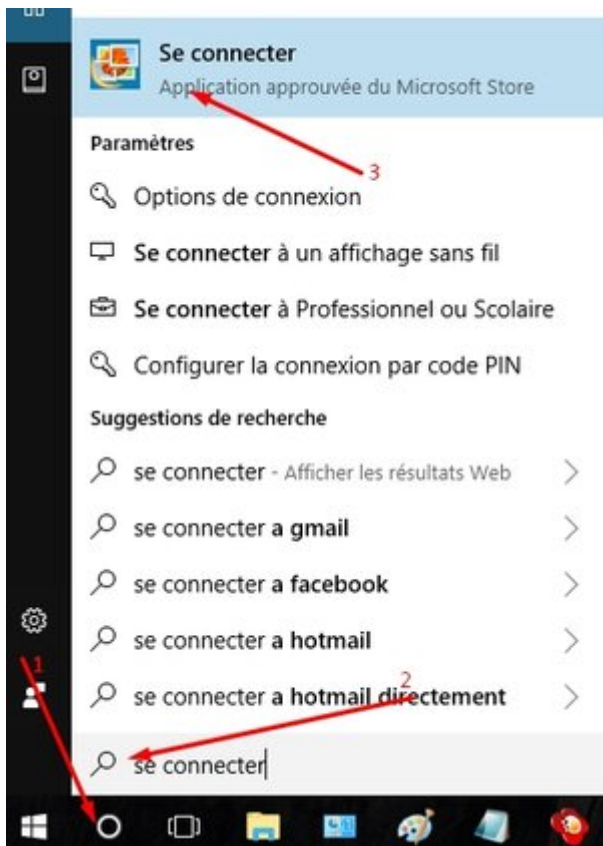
Se connecter
Application approuvée du Microsoft Store

Paramètres

3

Options de connexion

Se connecter à un affichage sans fil

Se connecter à Professionnel ou Scolaire

Configurer la connexion par code PIN

Suggestions de recherche

se connecter - Afficher les résultats Web

se connecter a gmail

se connecter a facebook

se connecter a hotmail

1

2

se connecter a hotmail directement

se connecter